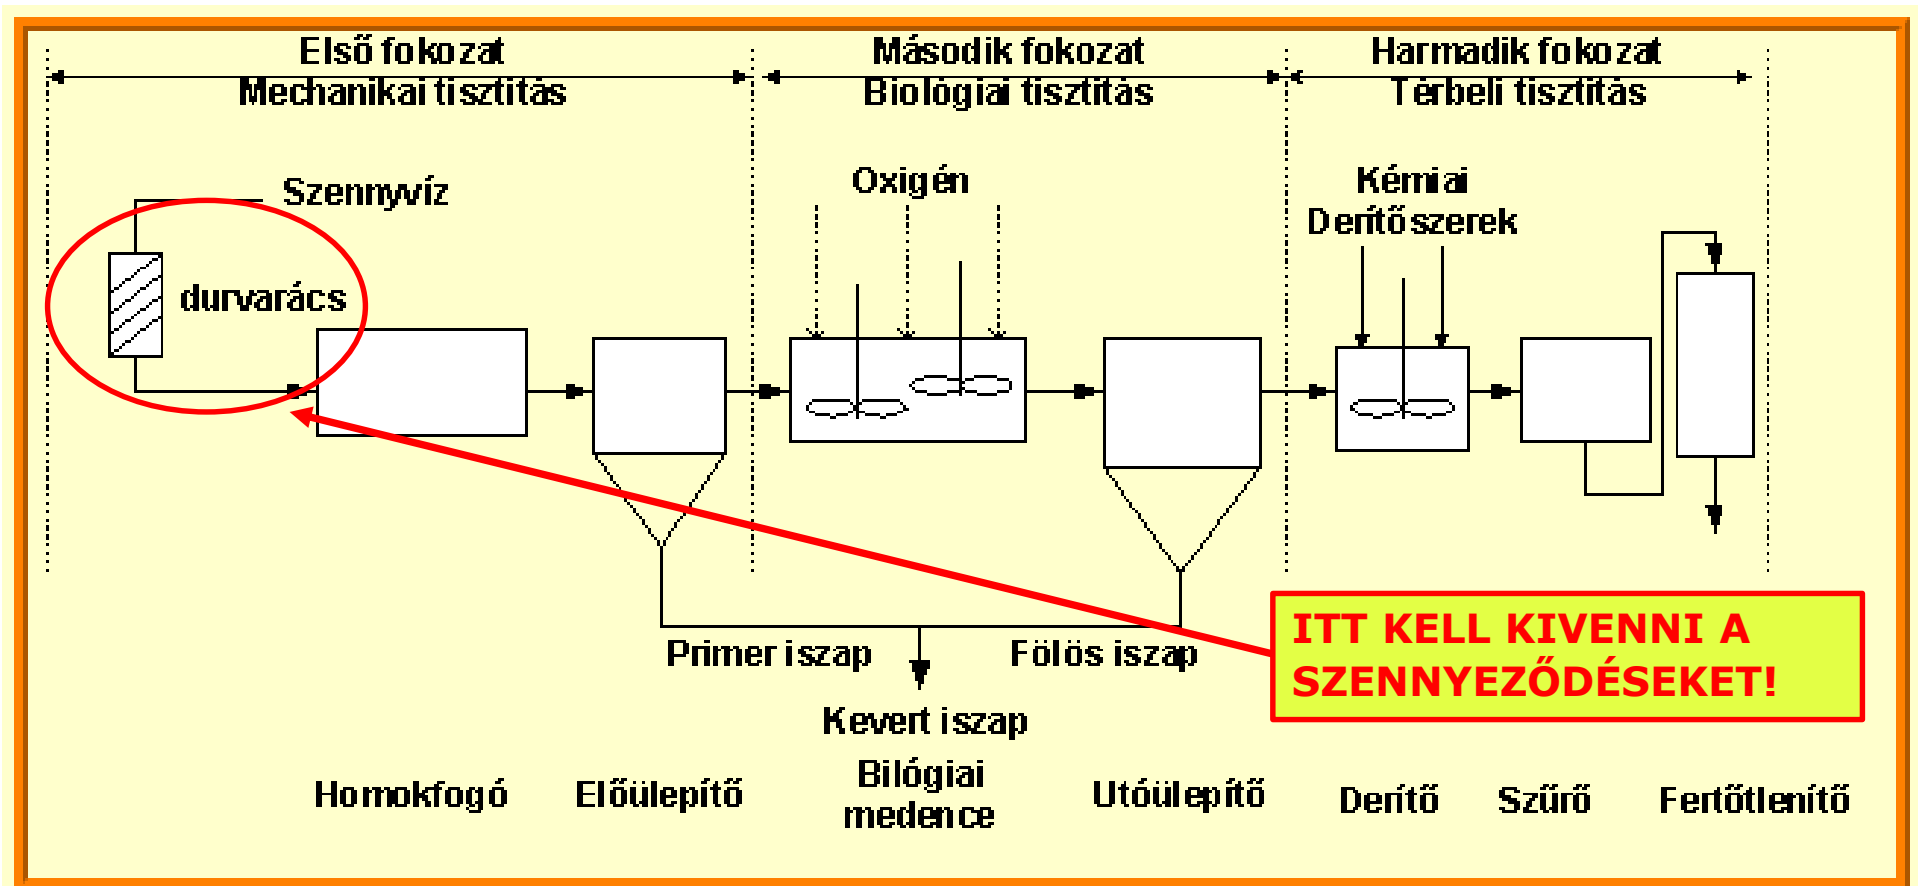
Első fokozat
Mechanikai tisztítás

Második fokozat
Biológiai tisztítás

Harmadik fokozat
Térbeli tisztítás

Szennyvíz

durvarács

Oxigén

Kémiai
Derítőszerek

Primer iszap

Fölös iszap

Kevert iszap

ITT KELL KIVENNI A SZENNYEZŐDÉSEKET!

Homokfogó

Előülepítő

Bilógiai medence

Utóülepítő

Derítő

Szűrő

Fertőtlenítő